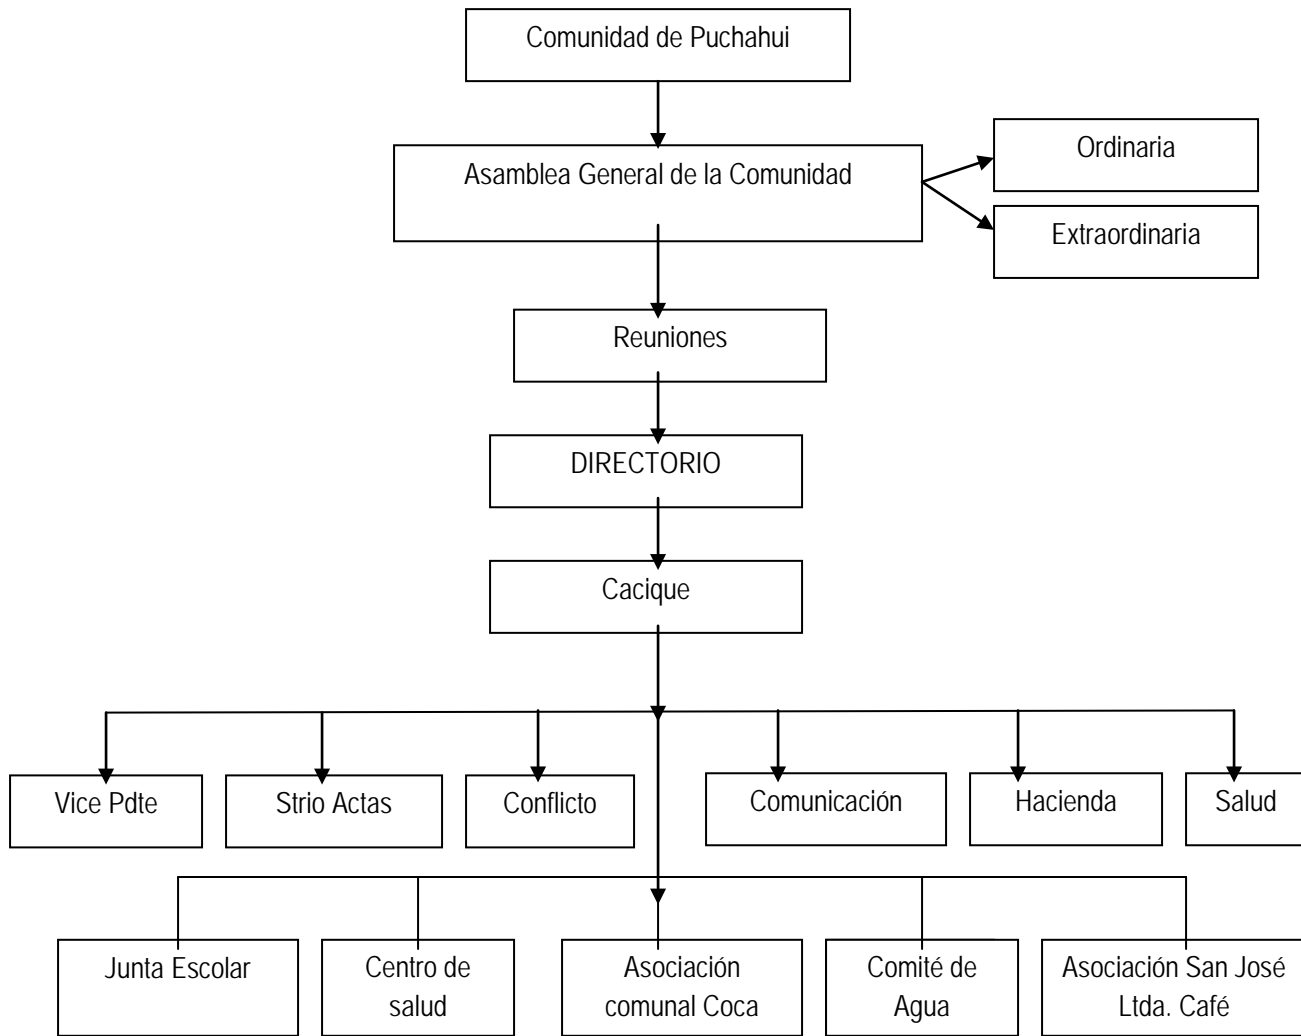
Comunidad de Puchahui

Asamblea General de la Comunidad

Ordinaria

Extraordinaria

Reuniones

DIRECTORIO

Cacique

Vice Pdte

Strio Actas

Conflicto

Comunicación

Hacienda

Salud

Junta Escolar

Centro de salud

Asociación comunal Coca

Comité de Agua

Asociación San José Ltda. Café